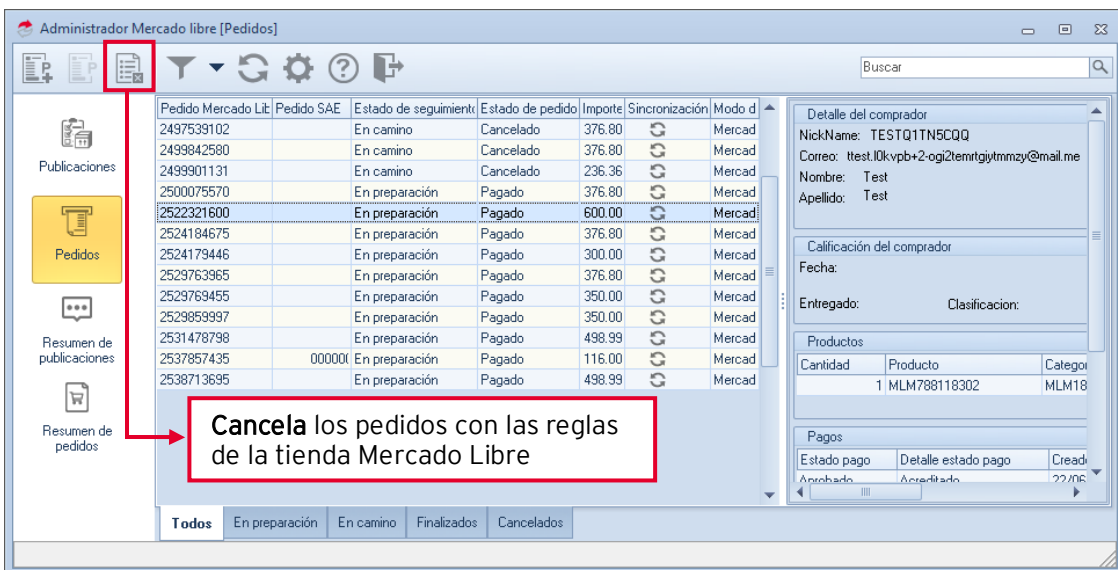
Administrador Mercado libre [Pedidos]

Buscar

Publicaciones

Pedidos

Resumen de publicaciones

Resumen de pedidos

| Pedido Mercado Lib | Pedido SAE | Estado de seguimiento | Estado de pedido | Importe | Sincronización | Modo d |
|---|---|---|---|---|---|---|
| 2497539102 | | En camino | Cancelado | 376.80 | | Mercad |
| 2499842580 | | En camino | Cancelado | 376.80 | | Mercad |
| 2499901131 | | En camino | Cancelado | 236.36 | | Mercad |
| 2500075570 | | En preparación | Pagado | 376.80 | | Mercad |
| 2522321600 | | En preparación | Pagado | 600.00 | | Mercad |
| 2524184675 | | En preparación | Pagado | 376.80 | | Mercad |
| 2524179446 | | En preparación | Pagado | 300.00 | | Mercad |
| 2529763965 | | En preparación | Pagado | 376.80 | | Mercad |
| 2529769455 | | En preparación | Pagado | 350.00 | | Mercad |
| 2529859997 | | En preparación | Pagado | 350.00 | | Mercad |
| 2531478798 | | En preparación | Pagado | 498.99 | | Mercad |
| 2537857435 | 000000 | En preparación | Pagado | 116.00 | | Mercad |
| 2538713695 | | En preparación | Pagado | 498.99 | | Mercad |

Cancela los pedidos con las reglas de la tienda Mercado Libre

Detalle del comprador
NickName: TESTQ1TN5CQQ
Correo: ttest.l0kvpb+2-ogi2temrtgiytmmzy@mail.me
Nombre: Test
Apellido: Test

Calificación del comprador
Fecha:
Entregado: Clasificacion:

Productos
| Cantidad | Producto | Categor |
|---|---|---|
| 1 | MLM788118302 | MLM18 |

Pagos
| Estado pago | Detalle estado pago | Cread |
|---|---|---|
| Aprobado | Acreditado | 22/06 |

Todos | En preparación | En camino | Finalizados | Cancelados